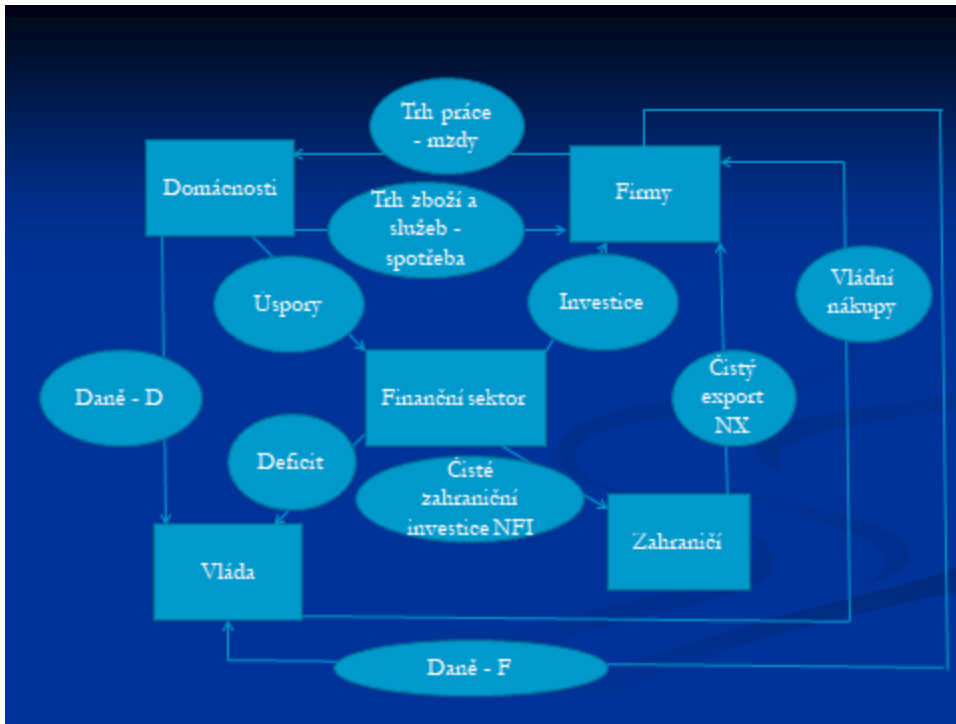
Trh práce - mzdy

Domácnosti

Trh zboží a služeb - spotřeba

Firmy

Úspory

Investice

Vládní nákupy

Daně - D

Finanční sektor

Čistý export NX

Deficit

Čisté zahraniční investice NFI

Zahraničí

Vláda

Daně - F